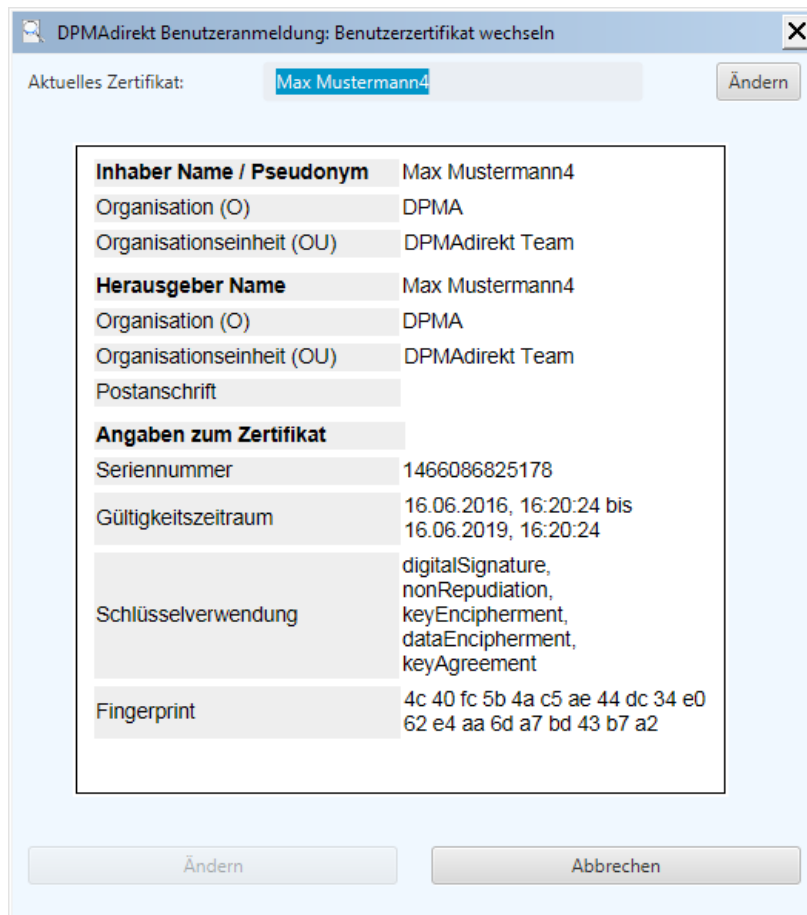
DPMAdirekt Benutzeranmeldung: Benutzerzertifikat wechseln

Aktuelles Zertifikat: Max Mustermann4 Ändern

| Inhaber Name / Pseudonym | Max Mustermann4 |
|---|---|
| Organisation (O) | DPMA |
| Organisationseinheit (OU) | DPMAdirekt Team |
| Herausgeber Name | Max Mustermann4 |
| Organisation (O) | DPMA |
| Organisationseinheit (OU) | DPMAdirekt Team |
| Postanschrift | |
| Angaben zum Zertifikat | |
| Seriennummer | 1466086825178 |
| Gültigkeitszeitraum | 16.06.2016, 16:20:24 bis 16.06.2019, 16:20:24 |
| Schlüsselverwendung | digitalSignature, nonRepudiation, keyEncipherment, dataEncipherment, keyAgreement |
| Fingerprint | 4c 40 fc 5b 4a c5 ae 44 dc 34 e0 62 e4 aa 6d a7 bd 43 b7 a2 |

Ändern Abbrechen